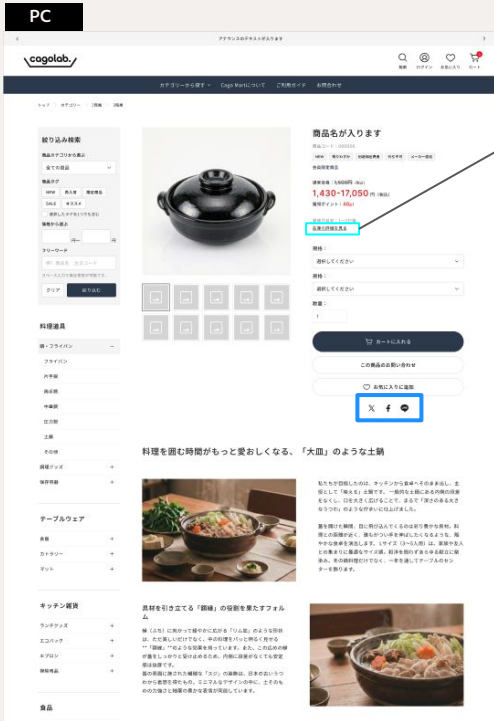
PC

アナウンスのテキストが入ります

cagolab.

検索 ログイン お気に入り カート

カテゴリーから探す Cago Martについて ご利用ガイド お問合わせ

トップ / カテゴリー / 2階層 / 3階層

絞り込み検索

商品カテゴリから選ぶ

全ての商品

商品タグ

NEW 再入荷 期間限定 SALE オススメ

選択したタグを1つでも含む

価格から選ぶ

円 ～ 円

フリーワード

クリア 絞り込む

料理道具

鍋・フライパン

フライパン

片手鍋

両手鍋

中華鍋

圧力鍋

土鍋

その他

調理グッズ

保存容器

テーブルウェア

食器

カトラリー

マット

キッチン雑貨

ランチグッズ

エコバッグ

エプロン

掃除用品

食品

商品名が入ります

商品コード：000000

NEW 再入荷 在庫限定商品 セミナー カテゴリー

送料無料

販売価格：1,430円(税込)

1,430-17,050円(税込)

獲得ポイント：40pt

在庫の詳細を見る

規格：

選択してください

規格：

選択してください

数量：

1

カートに入れる

この商品のお問い合わせ

お気に入りに追加

料理を囲む時間がもっと愛おしくなる、「大皿」のような土鍋

具材を引き立てる「額縁」の役割を果たすフォルム